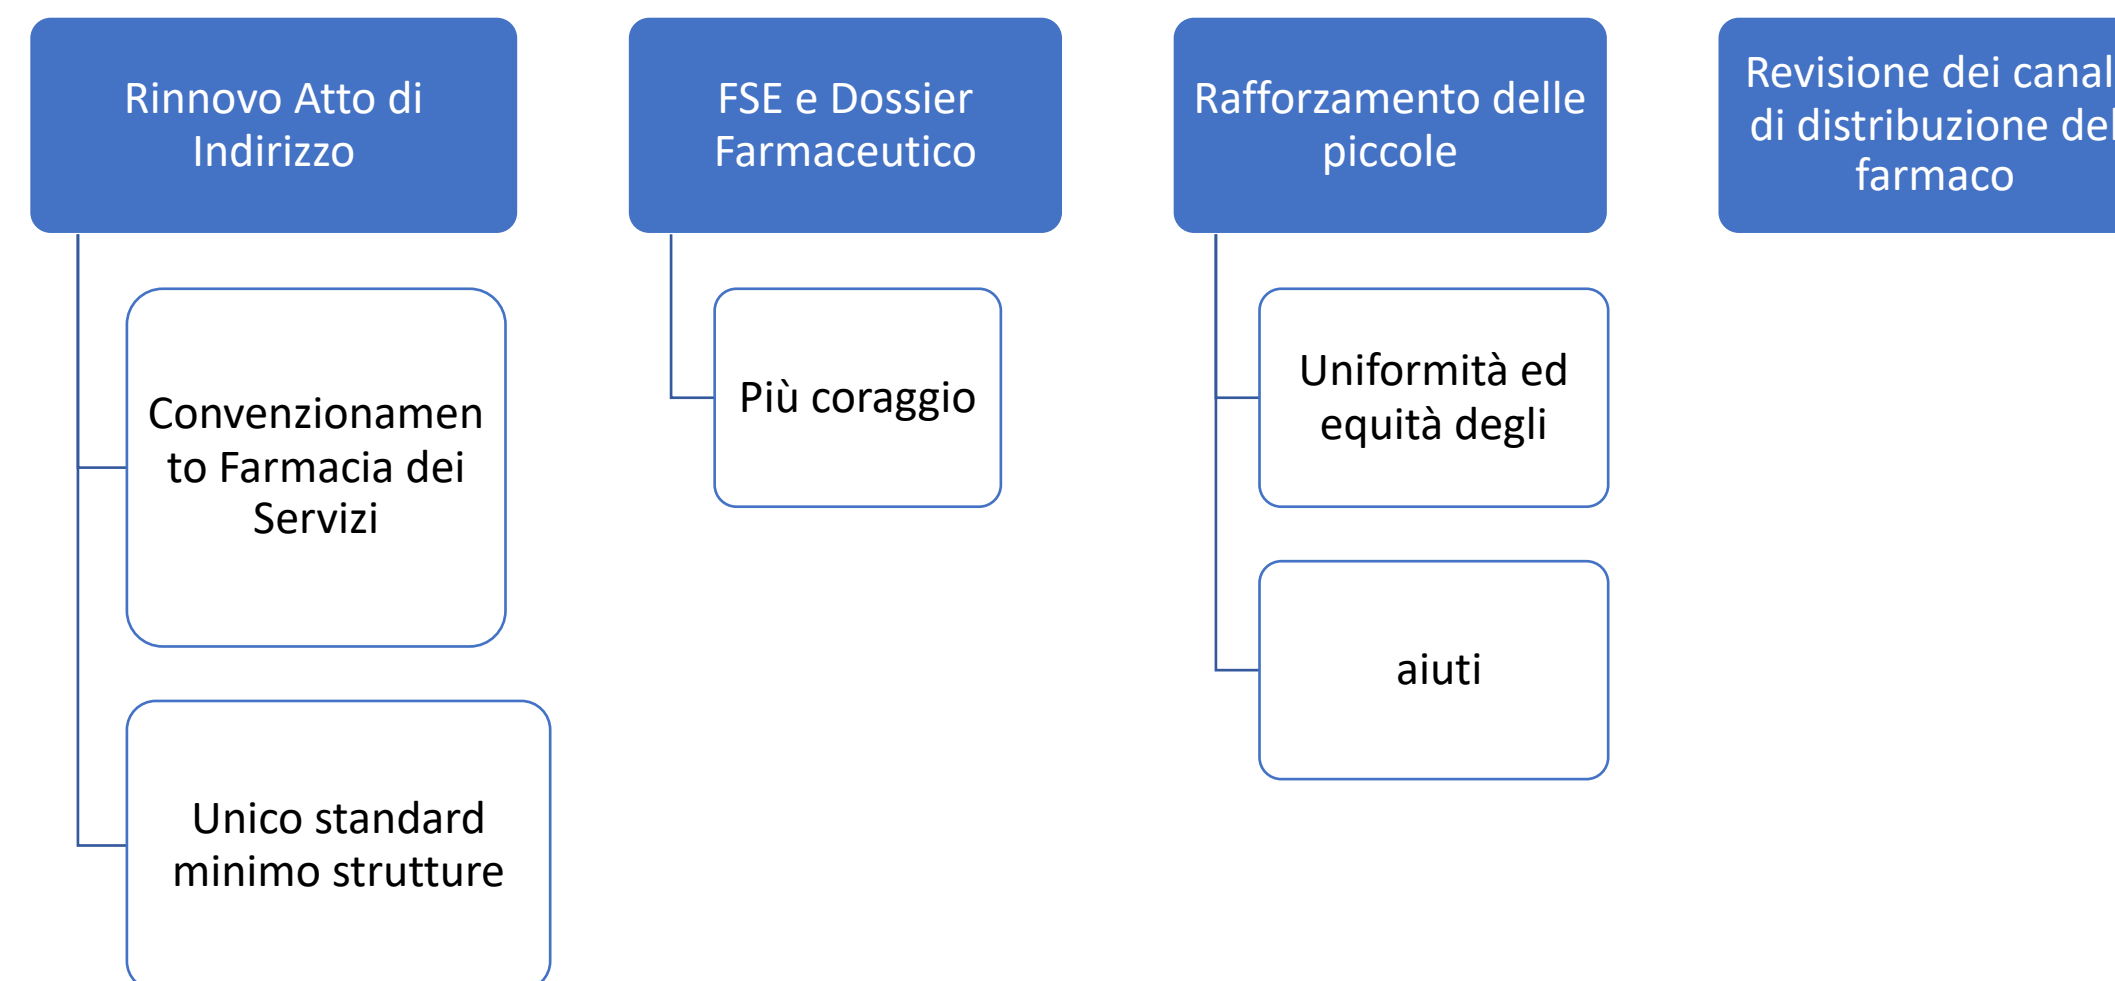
Rinnovo Atto di Indirizzo

Convenzionamento Farmacia dei Servizi

Unico standard minimo strutture

FSE e Dossier Farmaceutico

Più coraggio

Rafforzamento delle piccole

Uniformità ed equità degli

aiuti

Revisione dei canal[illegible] di distribuzione del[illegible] farmaco